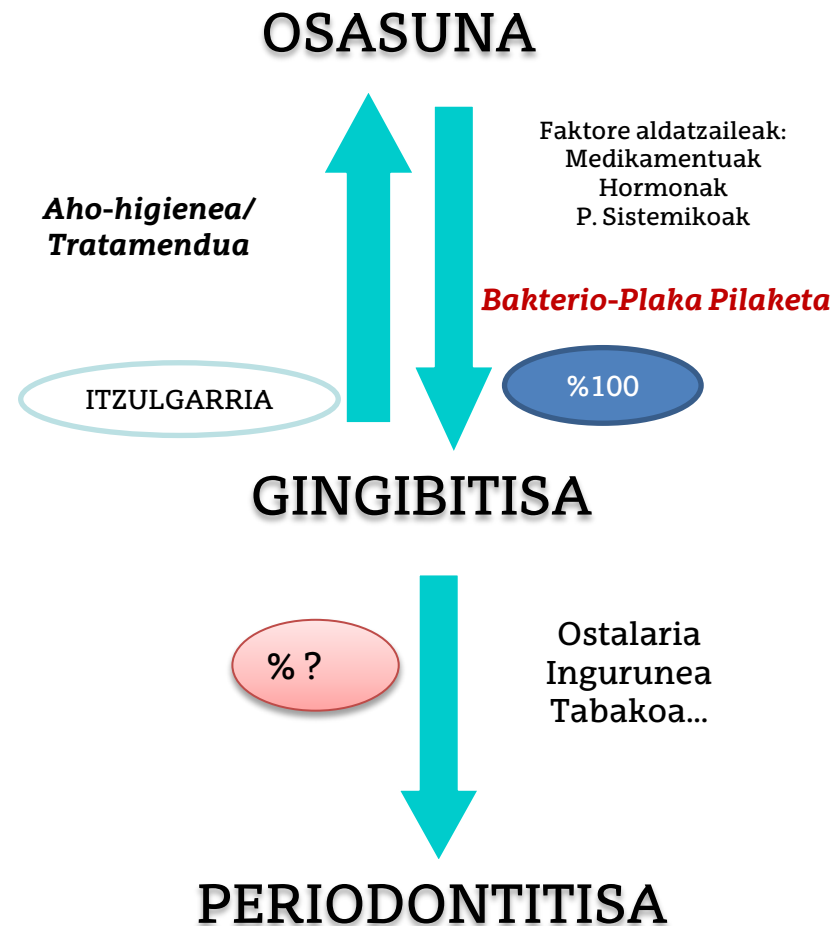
OSASUNA

Faktore aldatzaileak:
Medikamentuak
Hormonak
P. Sistemikoak

Aho-higienea/
Tratamendua

Bakterio-Plaka Pilaketa

ITZULGARRIA

%100

GINGIBITISA

% ?

Ostalaria
Ingurunea
Tabakoa...

PERIODONTITISA